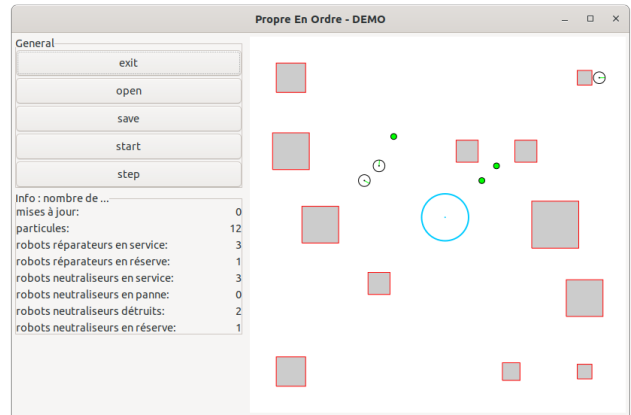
Propre En Ordre - DEMO

General

exit

open

save

start

step

Info : nombre de ...

| | |
|---|---|
| mises à jour: | 0 |
| particules: | 12 |
| robots réparateurs en service: | 3 |
| robots réparateurs en réserve: | 1 |
| robots neutraliseurs en service: | 3 |
| robots neutraliseurs en panne: | 0 |
| robots neutraliseurs détruits: | 2 |
| robots neutraliseurs en réserve: | 1 |